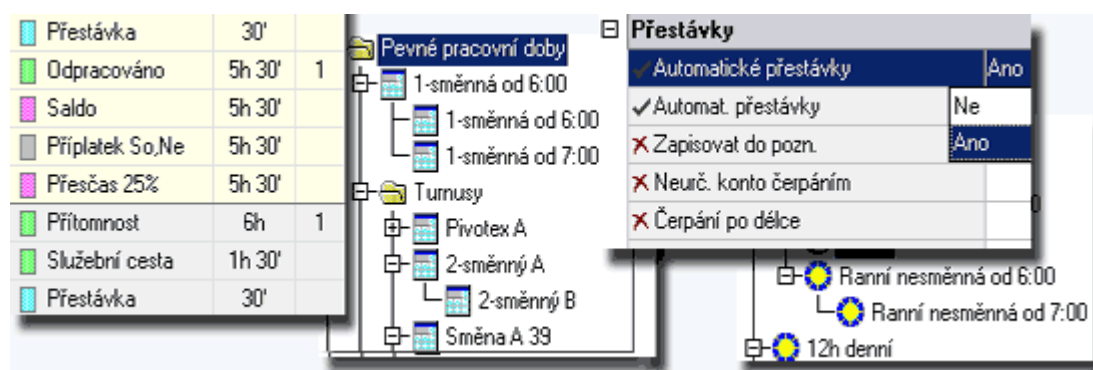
| | | |
|---|---|---|
| Přestávka | 30' | |
| Odpracováno | 5h 30' | 1 |
| Saldo | 5h 30' | |
| Příplatek So,Ne | 5h 30' | |
| Přesčas 25% | 5h 30' | |
| Přítomnost | 6h | 1 |
| Služební cesta | 1h 30' | |
| Přestávka | 30' | |

Pevné pracovní doby
1-směnná od 6:00
1-směnná od 6:00
1-směnná od 7:00
Turnusy
Pivotex A
2-směnný A
2-směnný B
Směna A 39

Přestávky
Automatické přestávky Ano
Automat. přestávky Ne
Ano
Zapisovat do pozn.
Neurč. konto čerpáním
Čerpání po délce

Ranní nesměnná od 6:00
Ranní nesměnná od 7:00
12h denní